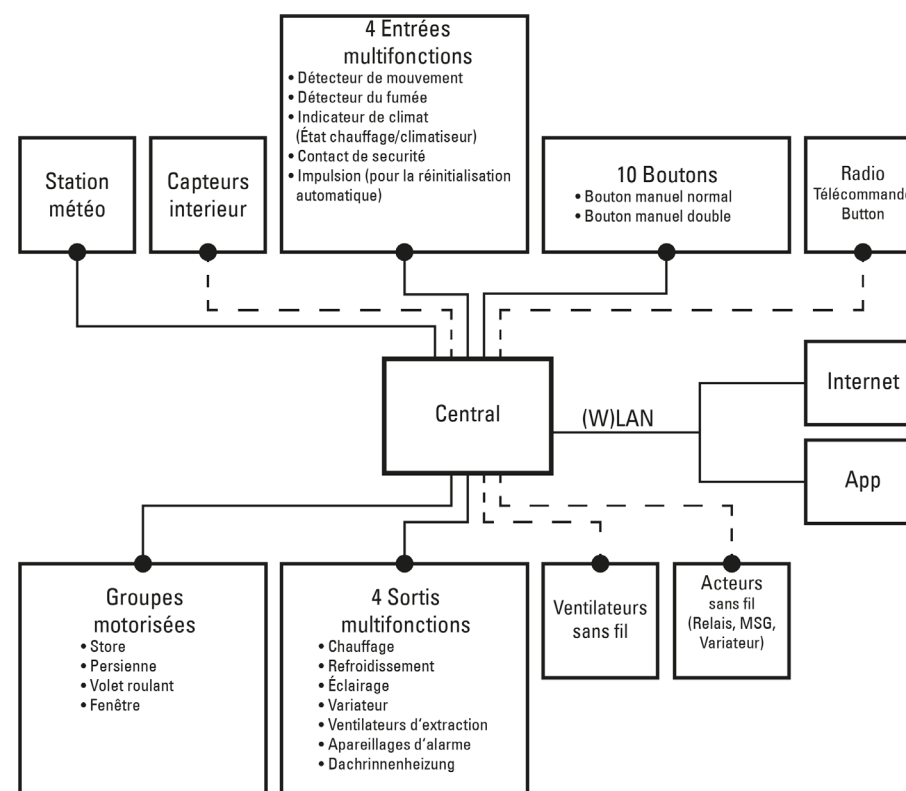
Station météo

Capteurs interieur

4 Entrées multifonctions
• Détecteur de mouvement
• Détecteur du fumée
• Indicateur de climat (État chauffage/climatiseur)
• Contact de securité
• Impulsion (pour la réinitialisation automatique)

10 Boutons
• Bouton manuel normal
• Bouton manuel double

Radio Télécommande Button

Central

(W)LAN

Internet

App

Groupes motorisées
• Store
• Persienne
• Volet roulant
• Fenêtre

4 Sortis multifonctions
• Chauffage
• Refroidissement
• Éclairage
• Variateur
• Ventilateurs d'extraction
• Apareillages d'alarme
• Dachrinnenheizung

Ventilateurs sans fil

Acteurs sans fil (Relais, MSG, Variateur)